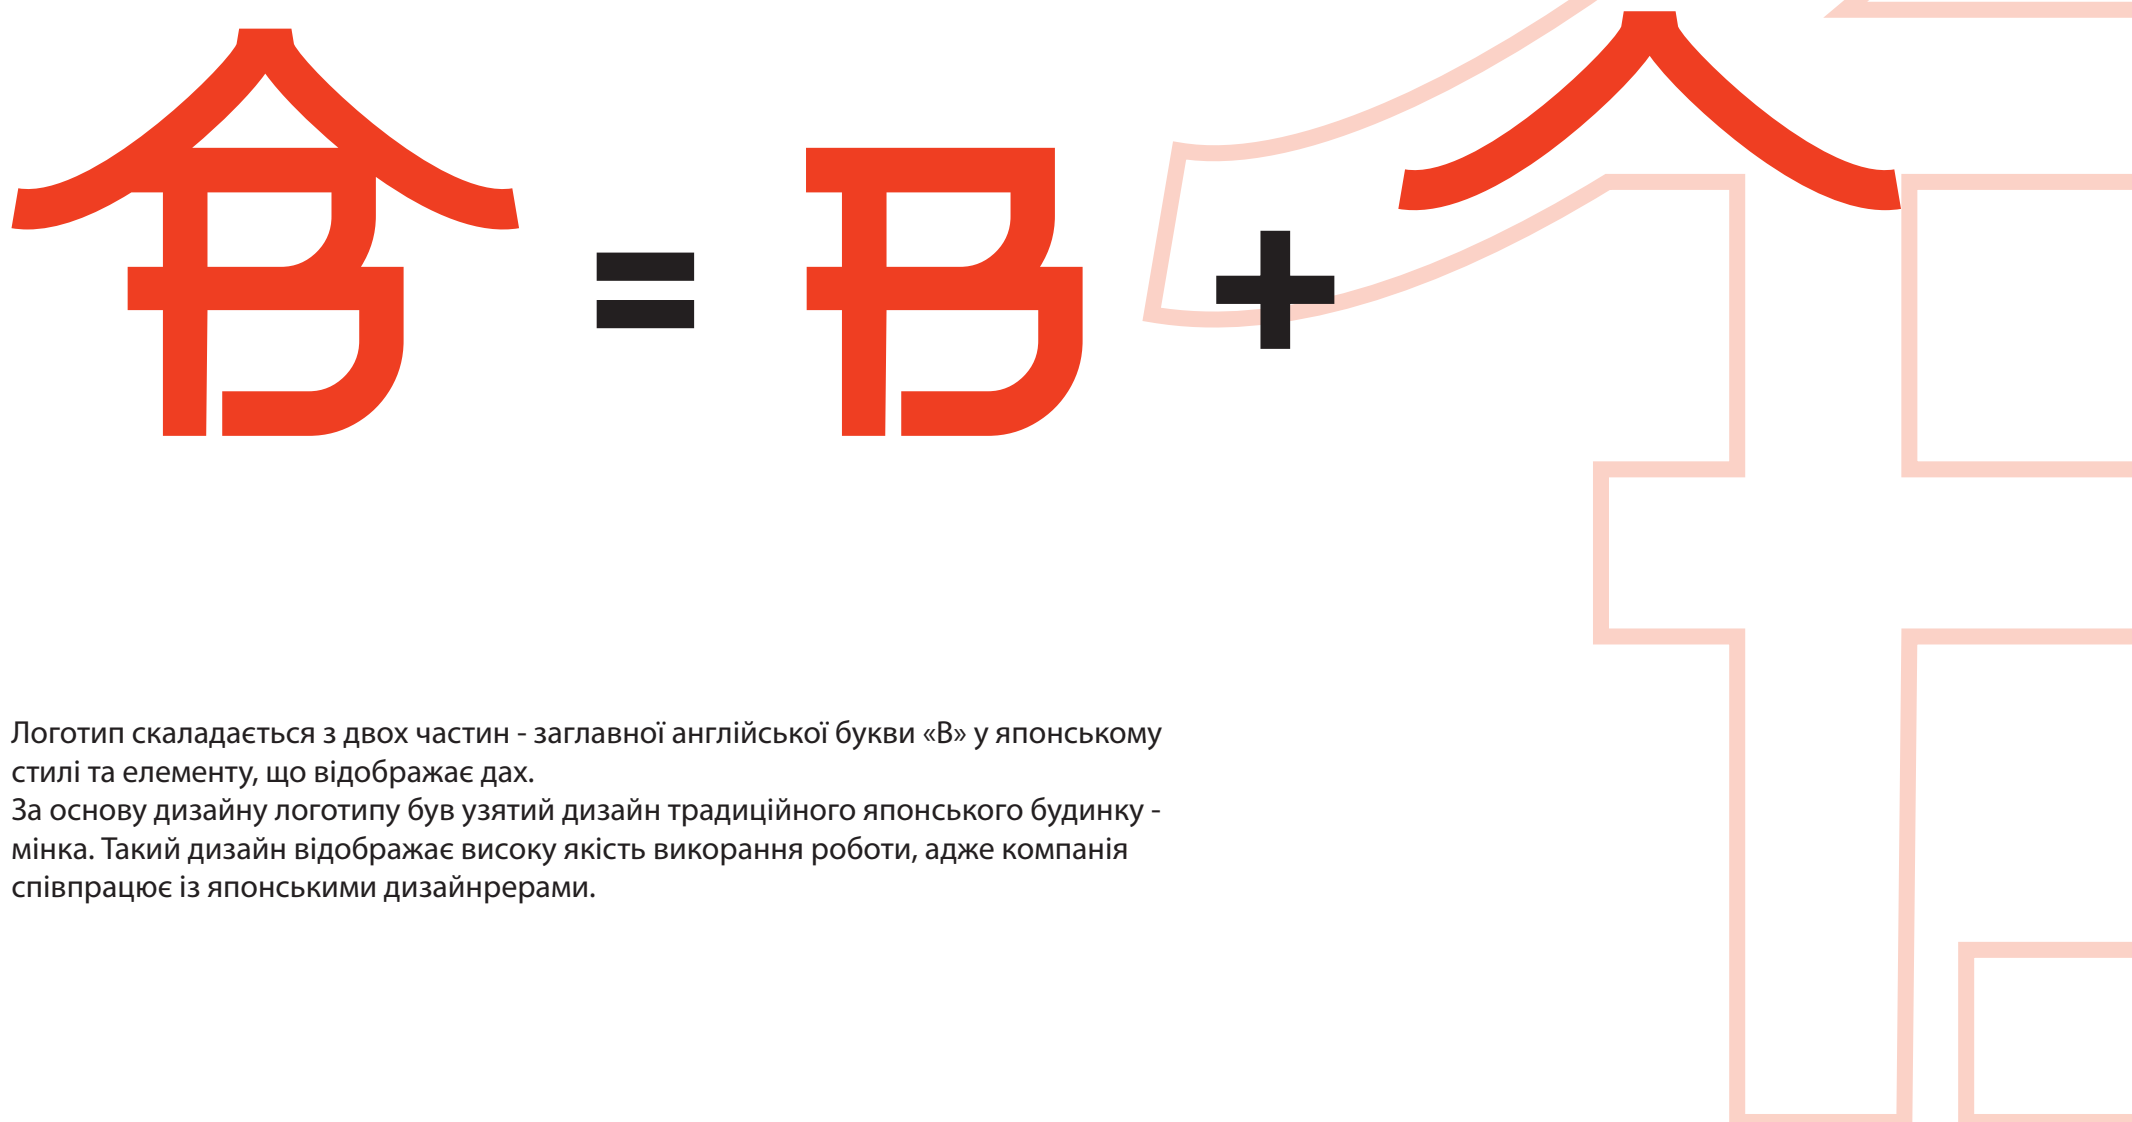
= +

Логотип скаладається з двох частин - заглавної англійської букви «B» у японському стилі та елементу, що відображає дах.
За основу дизайну логотипу був узятий дизайн традиційного японського будинку - мінка. Такий дизайн відображає високу якість викорання роботи, адже компанія співпрацює із японськими дизайнрерами.